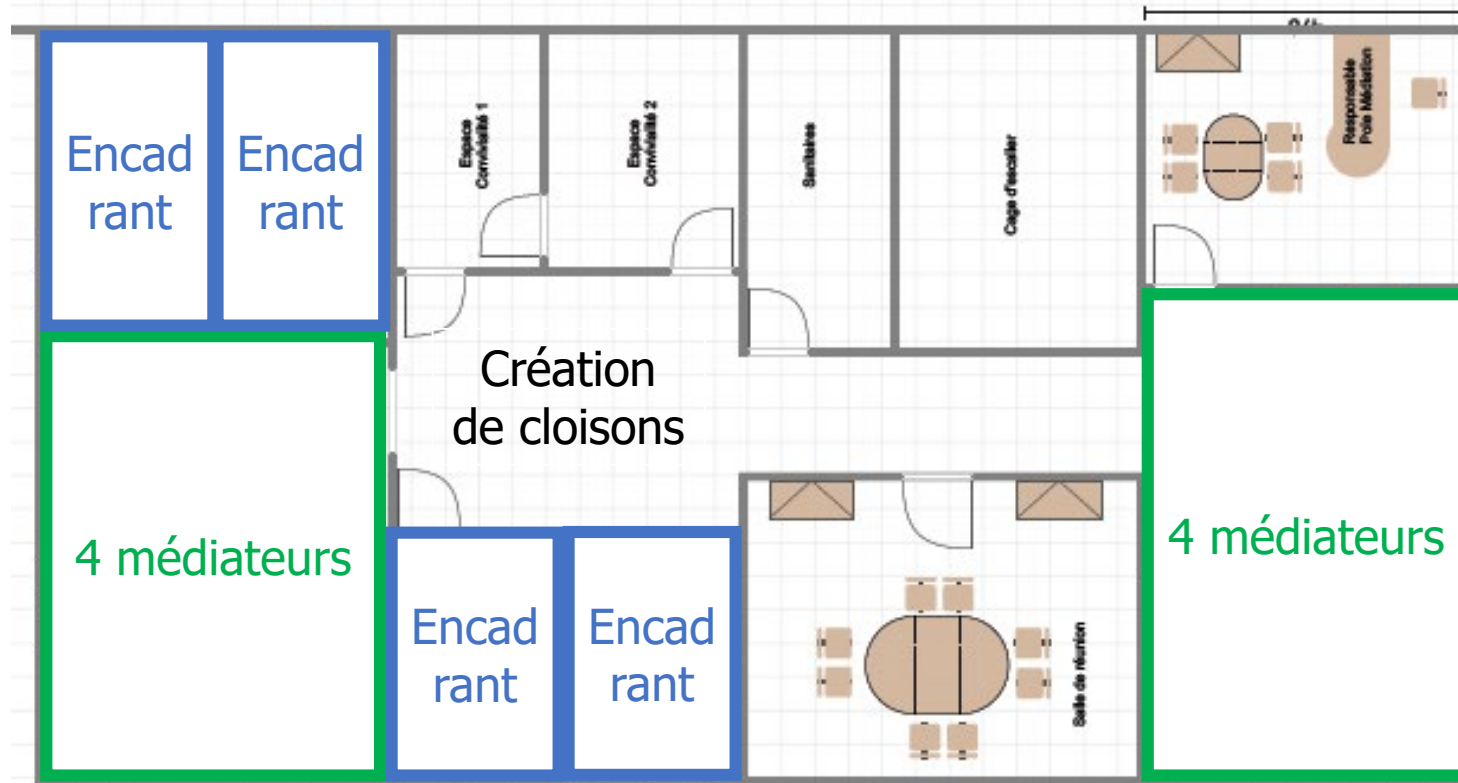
Encadrant

Encadrant

Espace Convivialité 1

Espace Convivialité 2

Sanitaires

Cage d'escalier

Responsable Pôle Médiation

4 médiateurs

Création de cloisons

4 médiateurs

Encadrant

Encadrant

Salle de réunion